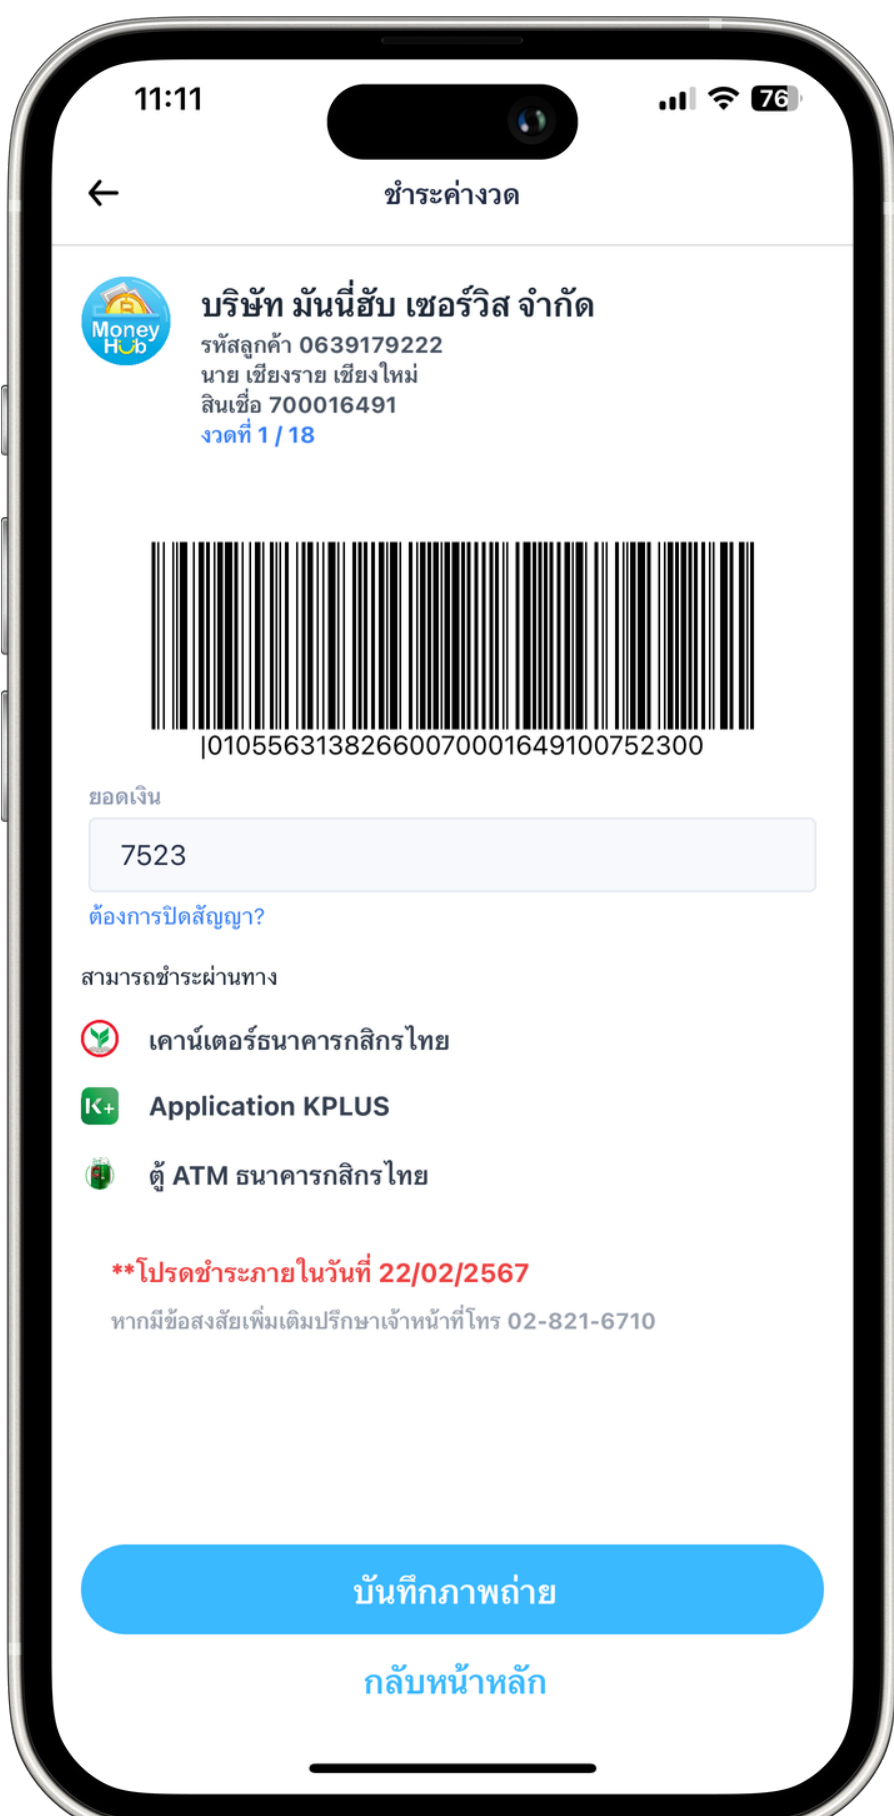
11:11

76

ชำระค่างวด

Money Hub

บริษัท มันนี่ฮับ เซอร์วิส จำกัด

รหัสลูกค้า 0639179222

นาย เชียงราย เชียงใหม่

สินเชื่อ 700016491

งวดที่ 1 / 18

|010556313826600700016491007523OO

ยอดเงิน

7523

ต้องการปิดสัญญา?

สามารถชำระผ่านทาง

เคาน์เตอร์ธนาคารกสิกรไทย

K+

Application KPLUS

ตู้ ATM ธนาคารกสิกรไทย

**โปรดชำระภายในวันที่ 22/02/2567

หากมีข้อสงสัยเพิ่มเติมปรึกษาเจ้าหน้าที่โทร 02-821-6710

บันทึกภาพถ่าย

กลับหน้าหลัก